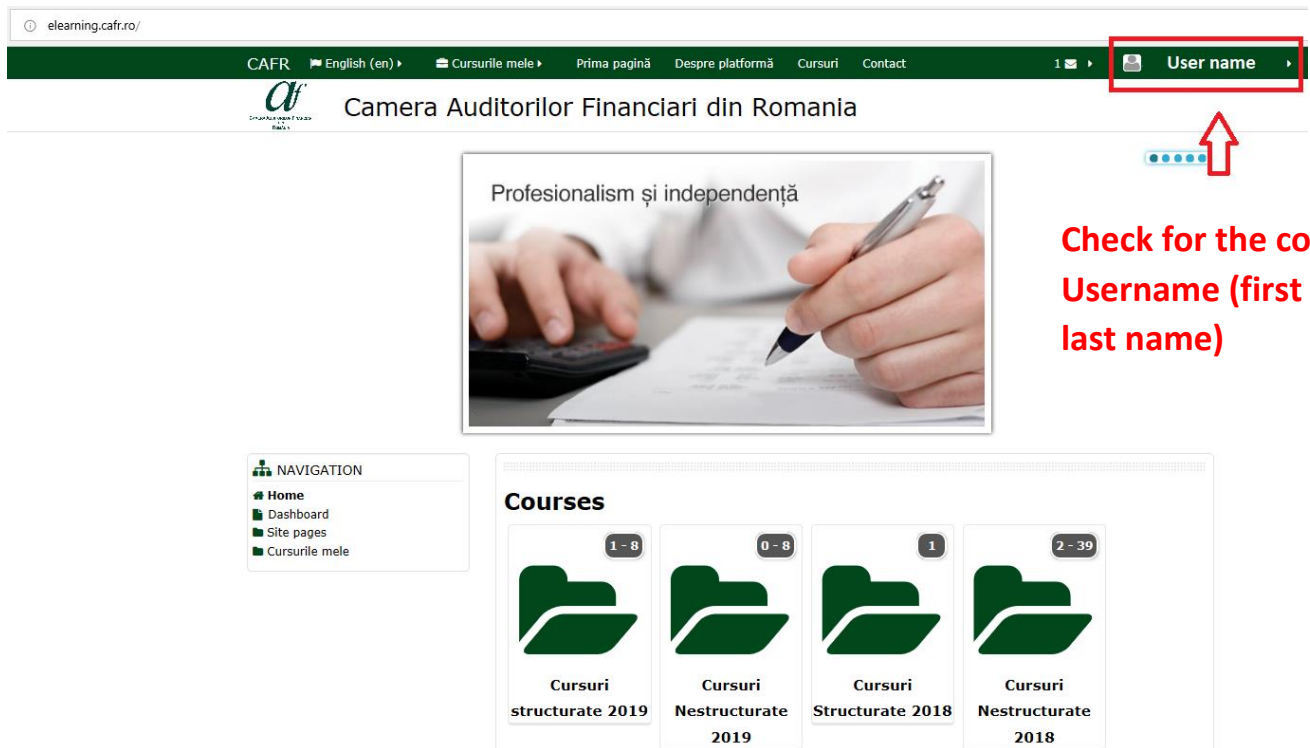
elearning.cafr.ro/

CAFR English (en) Cursurile mele Prima pagină Despre platformă Cursuri Contact 1 User name

Camera Auditorilor Financiari din Romania

Profesionalism și independență

Check for the co
Username (first
last name)

NAVIGATION
Home
Dashboard
Site pages
Cursurile mele

Courses

1 - 8
Cursuri structurate 2019

0 - 8
Cursuri Nestructurate 2019

1
Cursuri Structurate 2018

2 - 39
Cursuri Nestructurate 2018